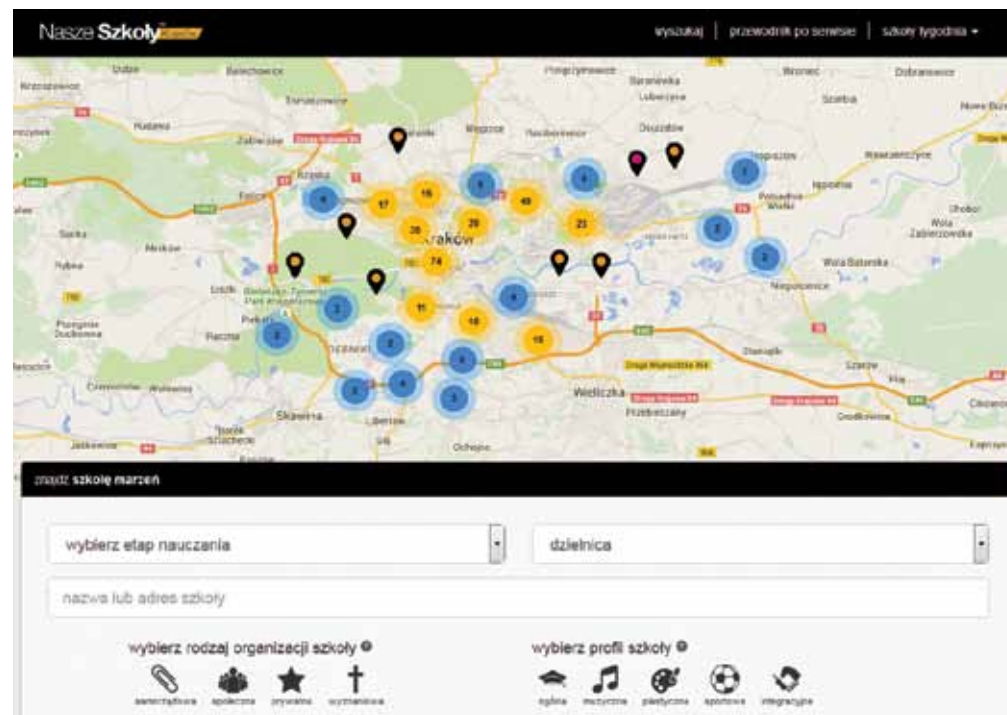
Nasze Szkoły

wyszukaj | przewodnik po serwisie | szkoły tygodnia ▾

Kraków
Wieliczka
Skawina
Niepołomice
Zabierzów
Liszki
Piekary
Zielonki
Wola Batorska
Kokotów
Świątniki
Ochojno
Biskupice
Staniątki
Przebieczany
Libertów
Golkowice

74 16 17 26 20 23 40 11 18 15 4 4 4 3 2 2 2 3 2 4 4 3 2 1

znajdź szkołę marzeń

wybierz etap nauczania
dzielnica
nazwa lub adres szkoły

wybierz rodzaj organizacji szkoły
samorządowa społeczna prywatna wyznaniowa

wybierz profil szkoły
ogólna muzyczna plastyczna sportowa integracyjna